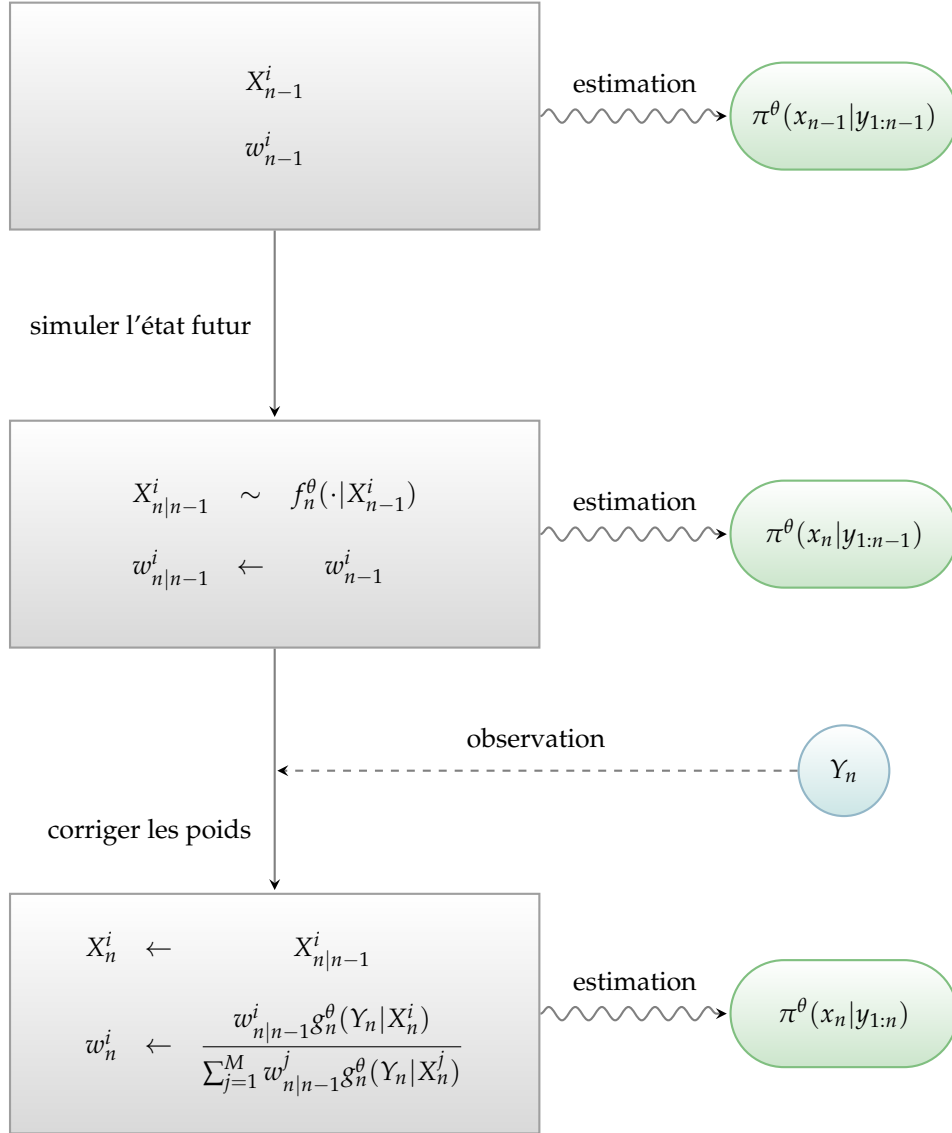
$X_{n-1}^i$

$w_{n-1}^i$

estimation

$\pi^\theta(x_{n-1}|y_{1:n-1})$

simuler l'état futur

$X_{n|n-1}^i \sim f_n^\theta(\cdot|X_{n-1}^i)$

$w_{n|n-1}^i \leftarrow w_{n-1}^i$

estimation

$\pi^\theta(x_n|y_{1:n-1})$

observation

$Y_n$

corriger les poids

$X_n^i \leftarrow X_{n|n-1}^i$

$w_n^i \leftarrow \frac{w_{n|n-1}^i g_n^\theta(Y_n|X_n^i)}{\sum_{j=1}^M w_{n|n-1}^j g_n^\theta(Y_n|X_n^j)}$

estimation

$\pi^\theta(x_n|y_{1:n})$